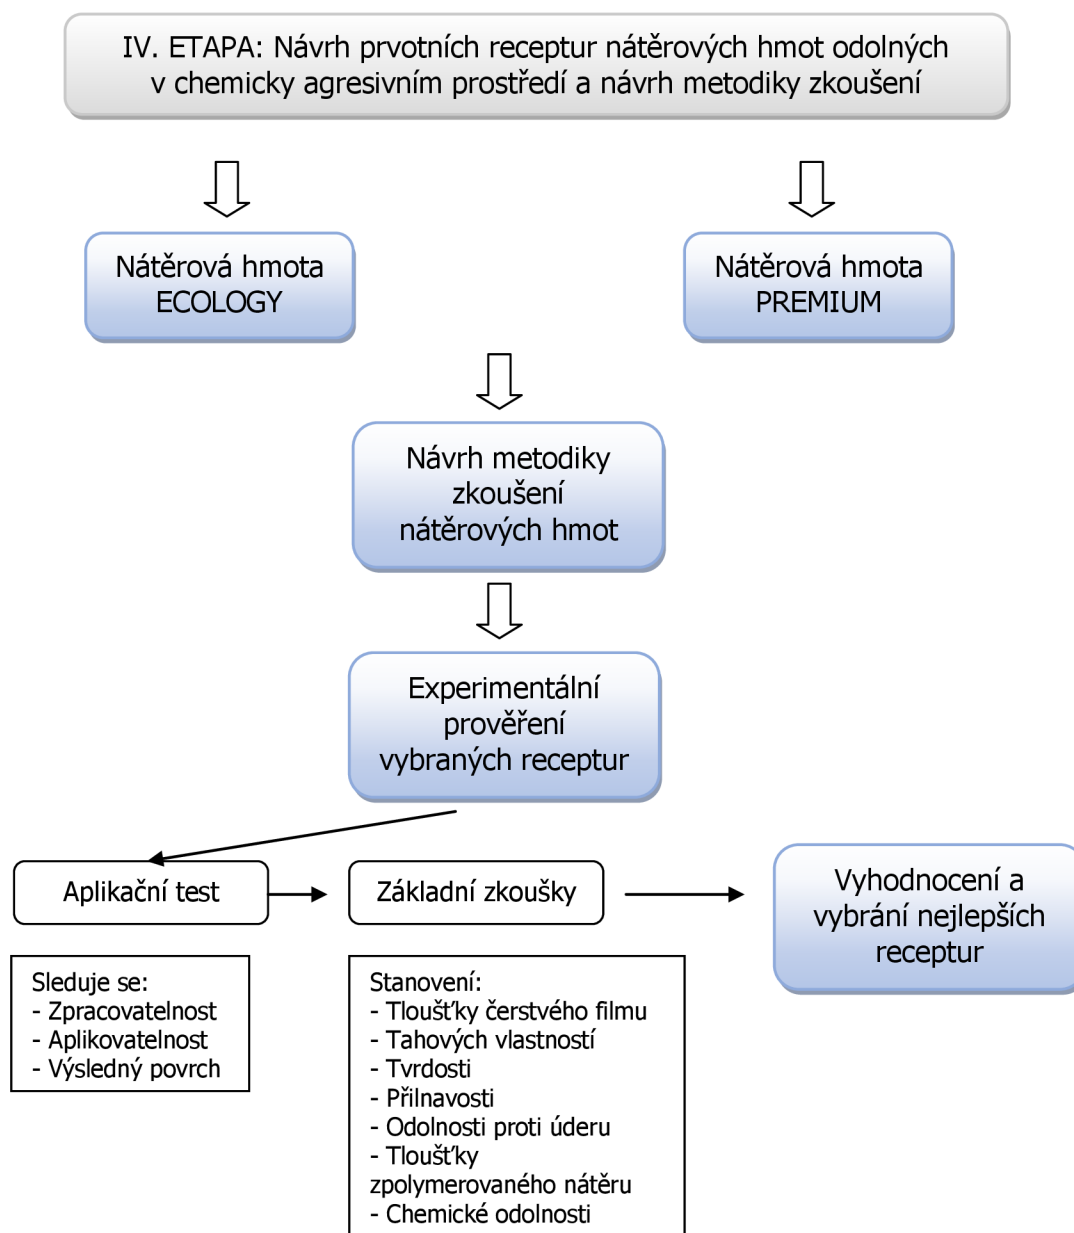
IV. ETAPA: Návrh prvotních receptur nátěrových hmot odolných v chemicky agresivním prostředí a návrh metodiky zkoušení

Nátěrová hmota ECOLOGY

Nátěrová hmota PREMIUM

Návrh metodiky zkoušení nátěrových hmot

Experimentální prověření vybraných receptur

Aplikační test

Základní zkoušky

Vyhodnocení a vybrání nejlepších receptur

Sleduje se:
- Zpracovatelnost
- Aplikovatelnost
- Výsledný povrch

Stanovení:
- Tloušťky čerstvého filmu
- Tahových vlastností
- Tvrdosti
- Přilnavosti
- Odolnosti proti úderu
- Tloušťky zpolymerovaného nátěru
- Chemické odolnosti